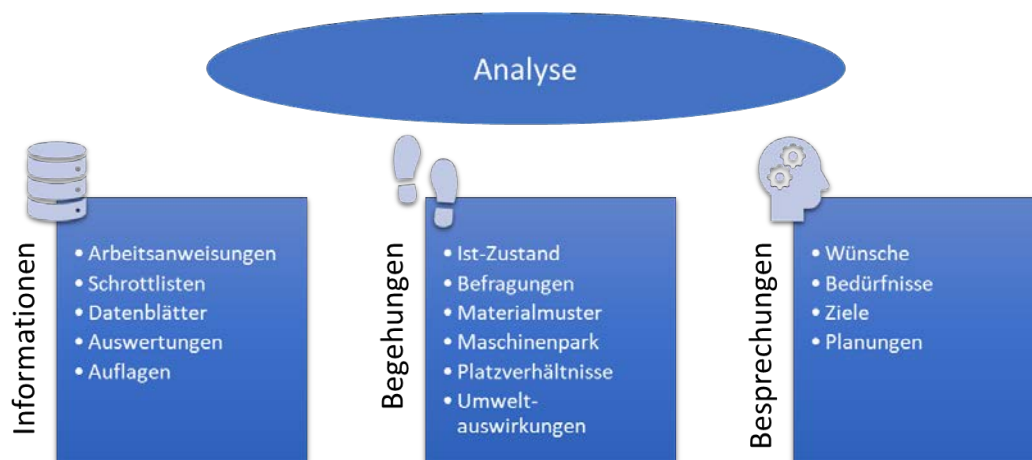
Analyse

Informationen

- Arbeitsanweisungen
- Schrottlisten
- Datenblätter
- Auswertungen
- Auflagen

Begehungen

- Ist-Zustand
- Befragungen
- Materialmuster
- Maschinenpark
- Platzverhältnisse
- Umweltauswirkungen

Besprechungen

- Wünsche
- Bedürfnisse
- Ziele
- Planungen